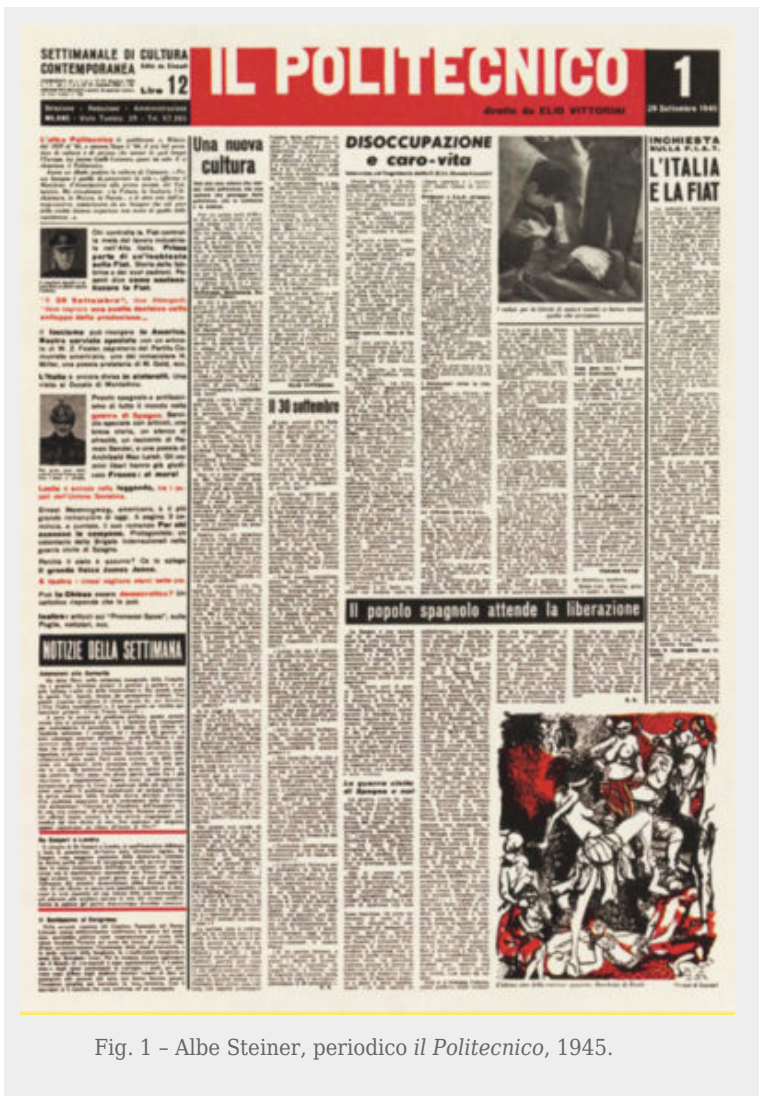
SETTIMANALE DI CULTURA CONTEMPORANEA

Lire 12

Direzione · Redazione · Amministrazione
MILANO · Viale Tunisia, 29 · Tel. 67.285

IL POLITECNICO

1

diretto da ELIO VITTORINI

29 Settembre 1945

L'Italia e la Fiat

Il 30 Settembre

Il fascismo

L'Italia

guerra di Spagna

Notizie della settimana

Una nuova cultura

Il 30 settembre

DISOCCUPAZIONE e caro-vita

La guerra civile di Spagna e noi

Il popolo spagnolo attende la liberazione

INCHIESTA SULLA F.I.A.T.

L'ITALIA E LA FIAT

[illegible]

Fig. 1 – Albe Steiner, periodico il Politecnico, 1945.